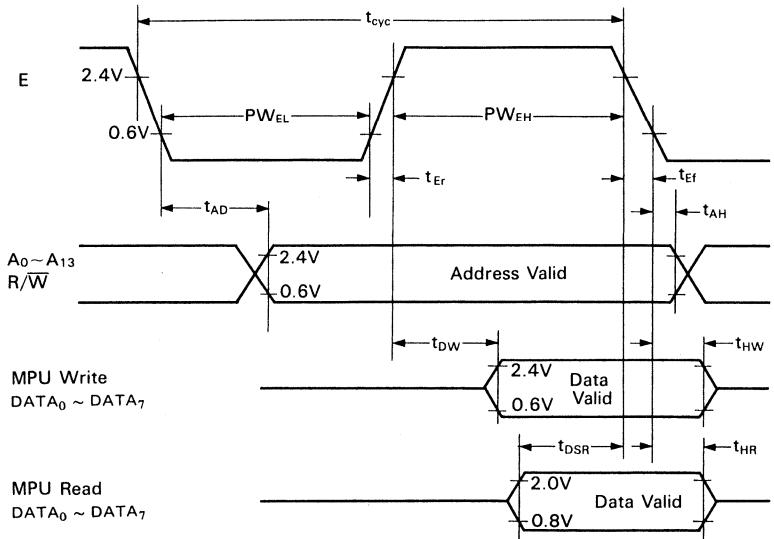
$t_{cyc}$

E

2.4V

0.6V

$PW_{EL}$

$PW_{EH}$

$t_{Er}$

$t_{Ef}$

$t_{AD}$

$t_{AH}$

$A_0 \sim A_{13}$
$R/\overline{W}$

2.4V

0.6V

Address Valid

$t_{DW}$

$t_{HW}$

MPU Write
$DATA_0 \sim DATA_7$

2.4V

0.6V

Data Valid

$t_{DSR}$

$t_{HR}$

MPU Read
$DATA_0 \sim DATA_7$

2.0V

0.8V

Data Valid